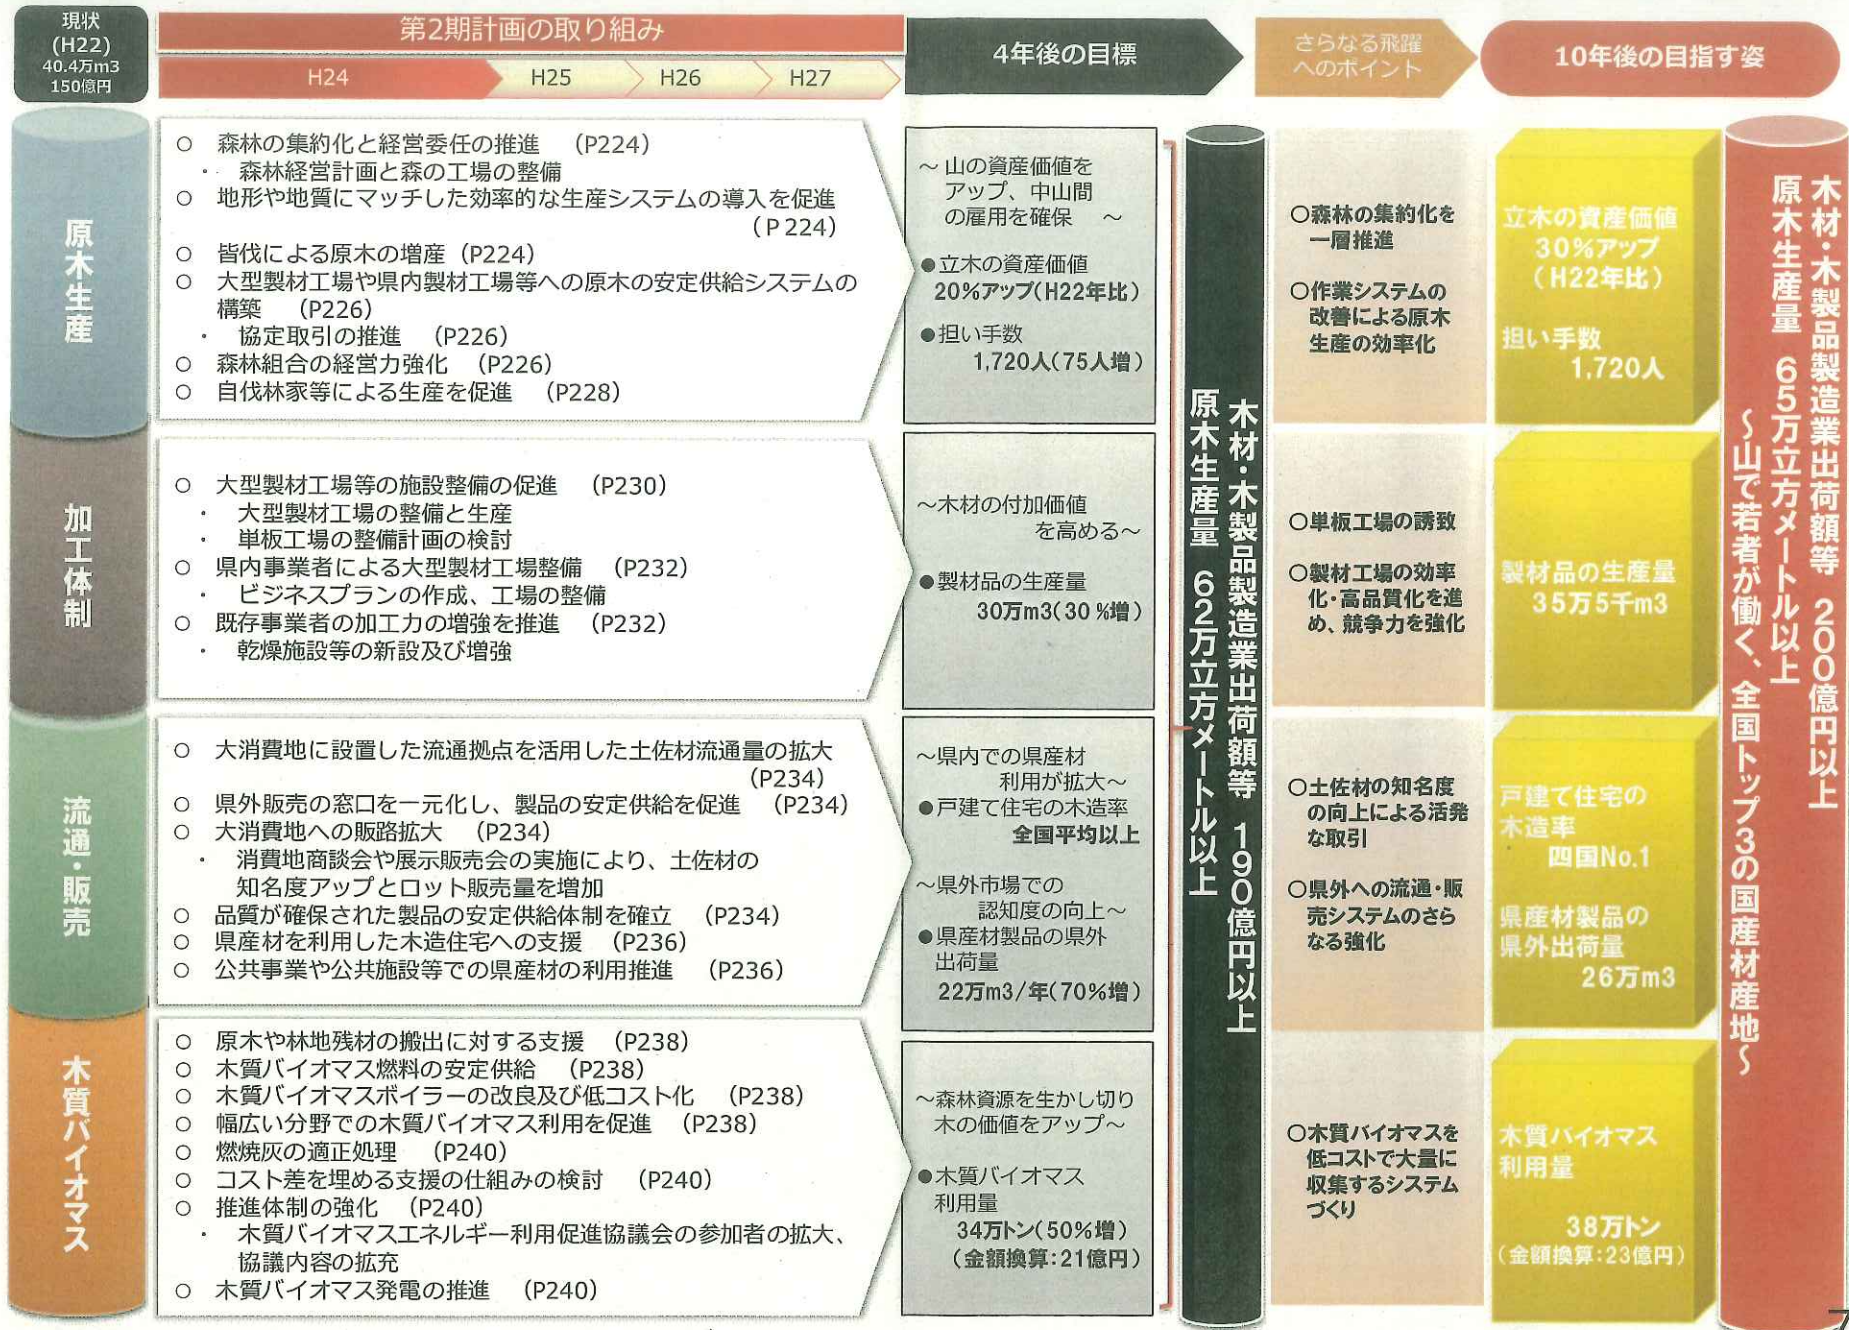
現状
(H22)
40.4万m3
150億円

第2期計画の取り組み

H24
H25
H26
H27

4年後の目標

さらなる飛躍へのポイント

10年後の目指す姿

原木生産

○ 森林の集約化と経営委任の推進 (P224)
・ 森林経営計画と森の工場の整備
○ 地形や地質にマッチした効率的な生産システムの導入を促進 (P224)
○ 皆伐による原木の増産 (P224)
○ 大型製材工場や県内製材工場等への原木の安定供給システムの構築 (P226)
・ 協定取引の推進 (P226)
○ 森林組合の経営力強化 (P226)
○ 自伐林家等による生産を促進 (P228)

～山の資産価値をアップ、中山間の雇用を確保～
●立木の資産価値 20%アップ(H22年比)
●担い手数 1,720人(75人増)

○森林の集約化を一層推進
○作業システムの改善による原木生産の効率化

立木の資産価値 30%アップ (H22年比)
担い手数 1,720人

加工体制

○ 大型製材工場等の施設整備の促進 (P230)
・ 大型製材工場の整備と生産
・ 単板工場の整備計画の検討
○ 県内事業者による大型製材工場整備 (P232)
・ ビジネスプランの作成、工場の整備
○ 既存事業者の加工力の増強を推進 (P232)
・ 乾燥施設等の新設及び増強

～木材の付加価値を高める～
●製材品の生産量 30万m3(30%増)

○単板工場の誘致
○製材工場の効率化・高品質化を進め、競争力を強化

製材品の生産量 35万5千m3

流通・販売

○ 大消費地に設置した流通拠点を活用した土佐材流通量の拡大 (P234)
○ 県外販売の窓口を一元化し、製品の安定供給を促進 (P234)
○ 大消費地への販路拡大 (P234)
・ 消費地商談会や展示販売会の実施により、土佐材の知名度アップとロット販売量を増加
○ 品質が確保された製品の安定供給体制を確立 (P234)
○ 県産材を利用した木造住宅への支援 (P236)
○ 公共事業や公共施設等での県産材の利用推進 (P236)

～県内での県産材利用が拡大～
●戸建て住宅の木造率 全国平均以上
～県外市場での認知度の向上～
●県産材製品の県外出荷量 22万m3/年(70%増)

○土佐材の知名度の向上による活発な取引
○県外への流通・販売システムのさらなる強化

戸建て住宅の木造率 四国No.1
県産材製品の県外出荷量 26万m3

木質バイオマス

○ 原木や林地残材の搬出に対する支援 (P238)
○ 木質バイオマス燃料の安定供給 (P238)
○ 木質バイオマスボイラーの改良及び低コスト化 (P238)
○ 幅広い分野での木質バイオマス利用を促進 (P238)
○ 燃焼灰の適正処理 (P240)
○ コスト差を埋める支援の仕組みの検討 (P240)
○ 推進体制の強化 (P240)
・ 木質バイオマスエネルギー利用促進協議会の参加者の拡大、協議内容の拡充
○ 木質バイオマス発電の推進 (P240)

～森林資源を生かし切り木の価値をアップ～
●木質バイオマス利用量 34万トン(50%増) (金額換算:21億円)

○木質バイオマスを低コストで大量に収集するシステムづくり

木質バイオマス利用量 38万トン (金額換算:23億円)

木材・木製品製造業出荷額等 190億円以上
原木生産量 62万立方メートル以上

木材・木製品製造業出荷額等 200億円以上
原木生産量 65万立方メートル以上
～山で若者が働く、全国トップ3の国産材産地～

7